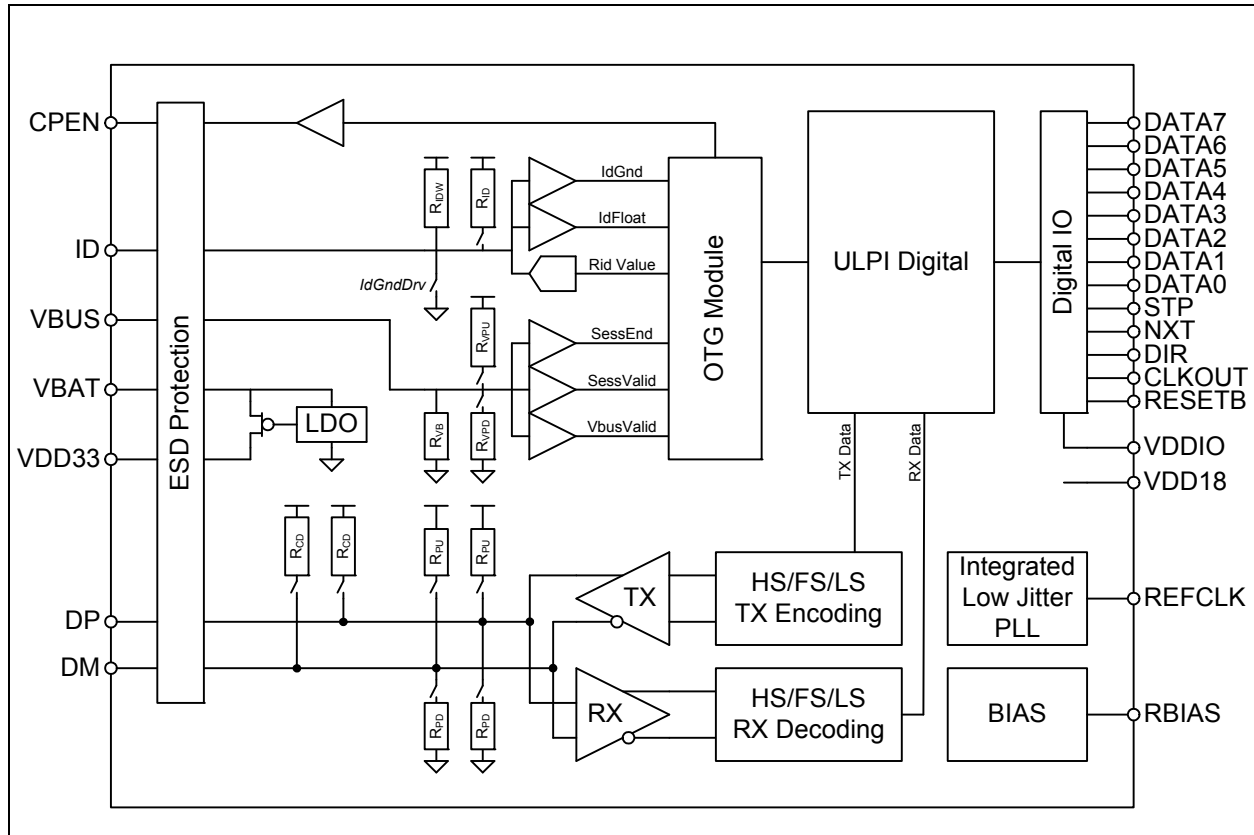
CPEN
ID
VBUS
VBAT
VDD33
DP
DM
ESD Protection
LDO
$R_{IDW}$
$R_{ID}$
IdGndDrv
$R_{VPU}$
$R_{VB}$
$R_{VPD}$
IdGnd
IdFloat
Rid Value
SessEnd
SessValid
VbusValid
OTG Module
ULPI Digital
TX Data
RX Data
Digital IO
DATA7
DATA6
DATA5
DATA4
DATA3
DATA2
DATA1
DATA0
STP
NXT
DIR
CLKOUT
RESETB
VDDIO
VDD18
$R_{CD}$
$R_{CD}$
$R_{PU}$
$R_{PU}$
$R_{PD}$
$R_{PD}$
TX
RX
HS/FS/LS
TX Encoding
HS/FS/LS
RX Decoding
Integrated
Low Jitter
PLL
REFCLK
BIAS
RBIAS